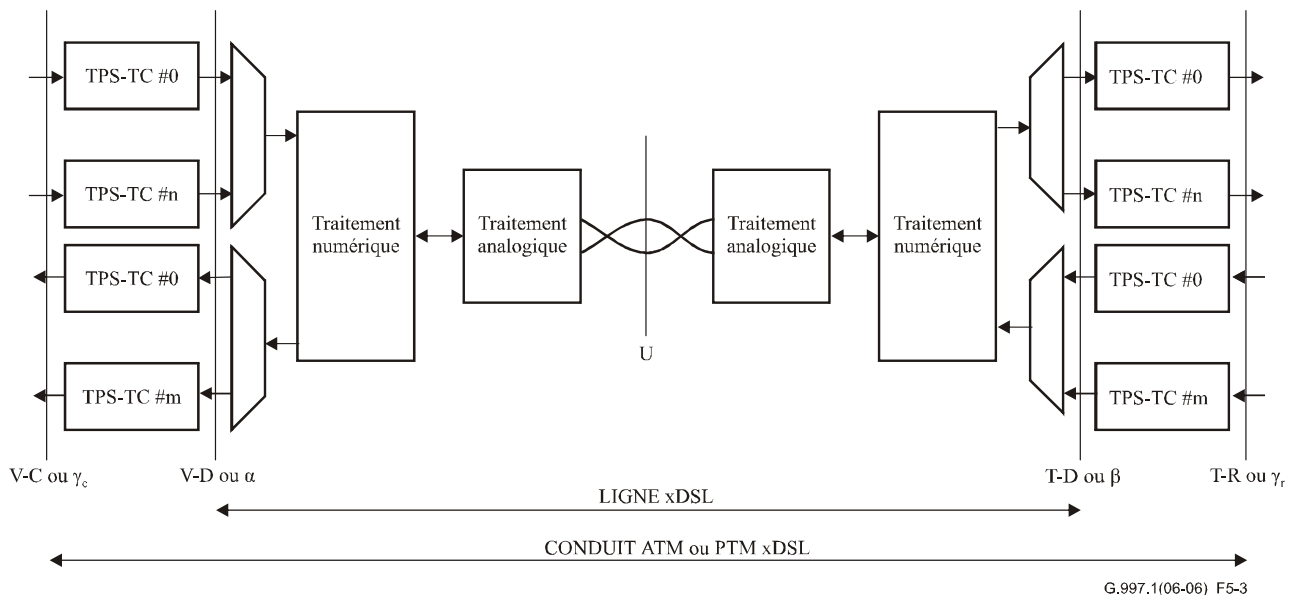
TPS-TC #0
TPS-TC #n
TPS-TC #0
TPS-TC #m
Traitement numérique
Traitement analogique
U
Traitement analogique
Traitement numérique
TPS-TC #0
TPS-TC #n
TPS-TC #0
TPS-TC #m
V-C ou $\gamma_c$
V-D ou $\alpha$
T-D ou $\beta$
T-R ou $\gamma_r$
LIGNE xDSL
CONDUIT ATM ou PTM xDSL
G.997.1(06-06) F5-3